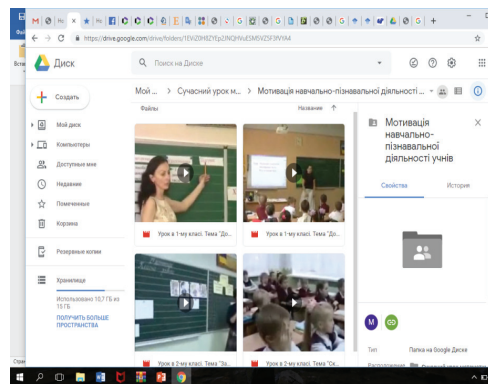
https://drive.google.com/drive/folders/1EViZ0H8ZYEp2JNQHVuESMSVZ5F3fV6A4

Диск

Поиск на Диске

Создать

Мой диск

Компьютеры

Доступные мне

Недавние

Помеченные

Корзина

Резервные копии

Хранилище

Использовано 10,7 ГБ из 15 ГБ

ПОЛУЧИТЬ БОЛЬШЕ ПРОСТРАНСТВА

Мой ... > Сучасний урок м... > Мотивація навчально-пізнавальної діяльності ...

Файлы

Название ↑

Урок в 1-му класі. Тема "До...

Урок в 1-му класі. Тема "До...

Урок в 2-му класі. Тема "За...

Урок в 2-му класі. Тема "За...

Мотивація навчально-пізнавальної діяльності учнів

Свойства

История

M

Тип

Папка на Google Диске

Расположение